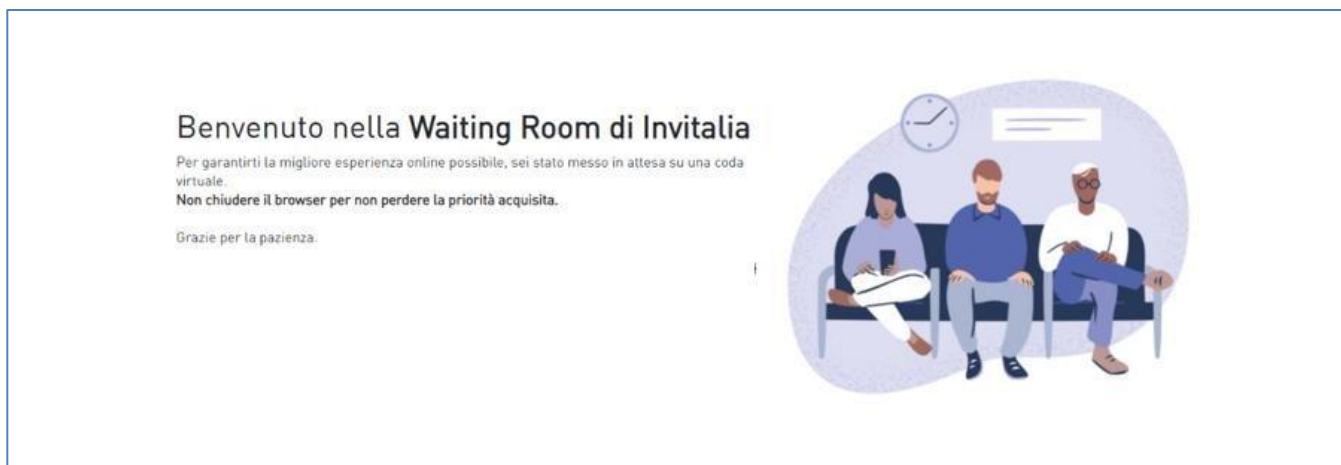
Benvenuto nella **Waiting Room di Invitalia**

Per garantirti la migliore esperienza online possibile, sei stato messo in attesa su una coda virtuale.
**Non chiudere il browser per non perdere la priorità acquisita.**

Grazie per la pazienza.